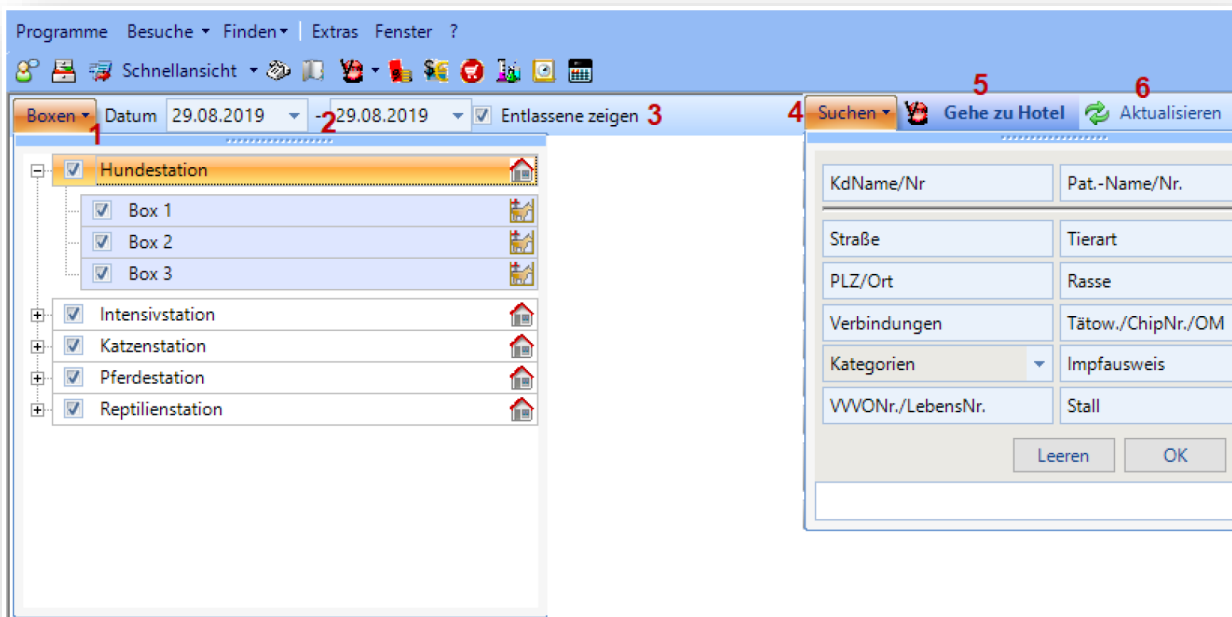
Programme Besuche ▾ Finden ▾ | Extras Fenster ?

Schnellansicht ▾

Boxen ▾ 1 Datum 29.08.2019 - 2 29.08.2019 Entlassene zeigen 3

4 Suchen ▾ 5 Gehe zu Hotel 6 Aktualisieren

Hundestation
Box 1
Box 2
Box 3
Intensivstation
Katzenstation
Pferdestation
Reptilienstation

| KdName/Nr | Pat.-Name/Nr. |
|---|---|
| Straße | Tierart |
| PLZ/Ort | Rasse |
| Verbindungen | Tätow./ChipNr./OM |
| Kategorien | Impfausweis |
| VVVONr./LebensNr. | Stall |

Leeren OK